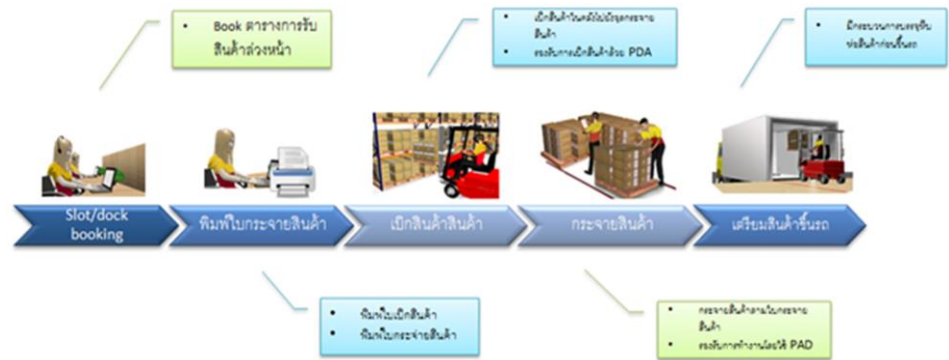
Book ตารางการรับสินค้าล่วงหน้า

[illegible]
รองรับการเบิกสินค้าด้วย PDA

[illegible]

Slot/dock booking

พิมพ์ใบกระจายสินค้า

เบิกสินค้าสินค้า

กระจายสินค้า

เตรียมสินค้าขึ้นรถ

พิมพ์ใบเบิกสินค้า
พิมพ์ใบกระจายสินค้า

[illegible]
รองรับการทำงานโดยใช้ PAD